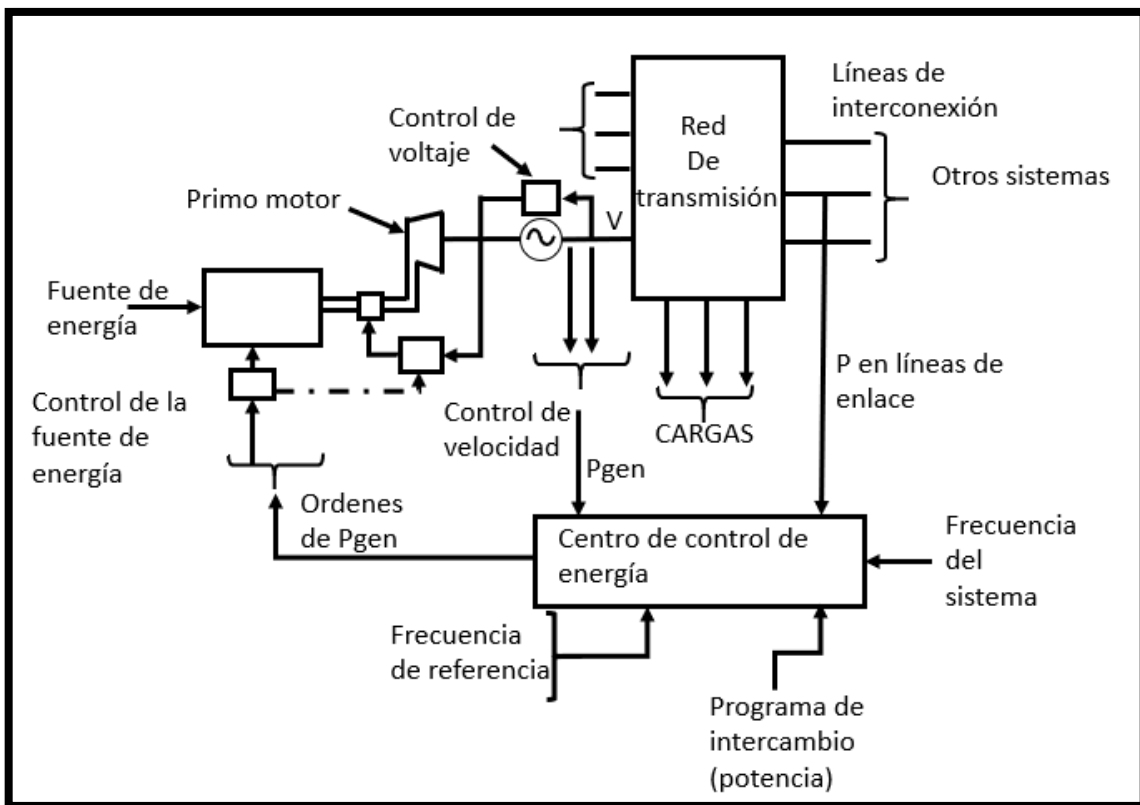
Líneas de interconexión

Control de voltaje

Red De transmisión

Otros sistemas

Primo motor

V

Fuente de energía

Control de la fuente de energía

P en líneas de enlace

Control de velocidad

CARGAS

Pgen

Ordenes de Pgen

Centro de control de energía

Frecuencia del sistema

Frecuencia de referencia

Programa de intercambio (potencia)